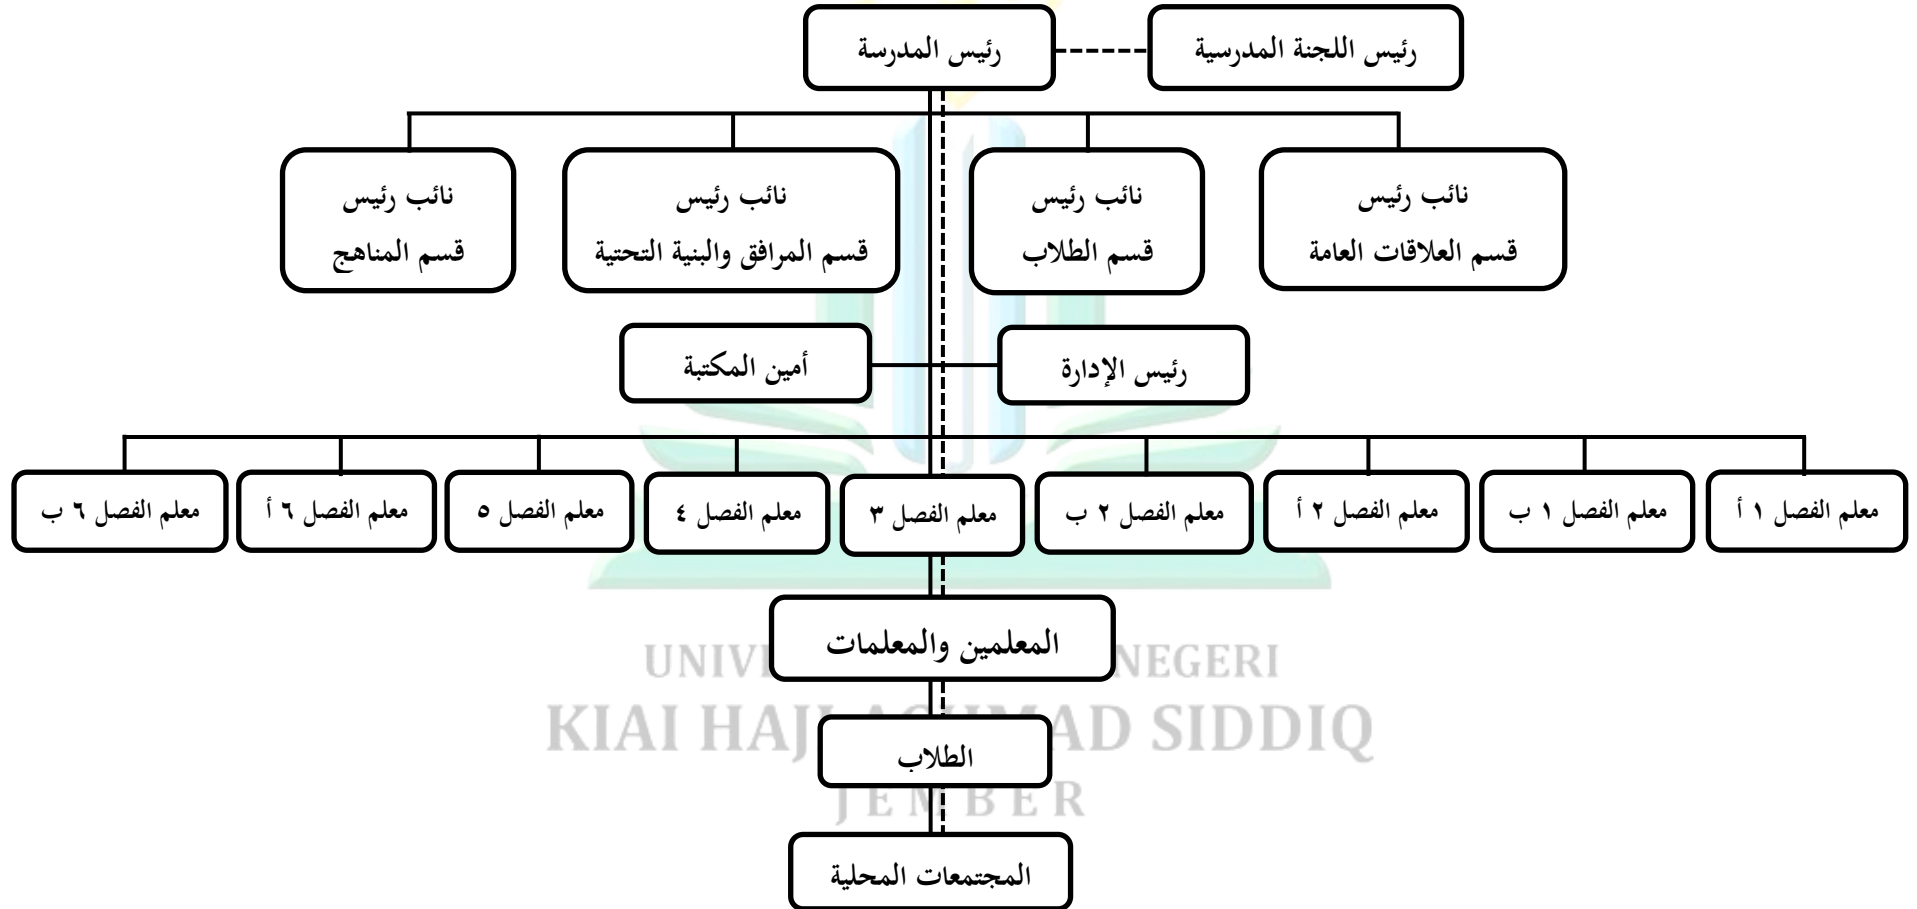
رئيس اللجنة المدرسية

رئيس المدرسة

نائب رئيس
قسم العلاقات العامة

نائب رئيس
قسم الطلاب

نائب رئيس
قسم المرافق والبنية التحتية

نائب رئيس
قسم المناهج

رئيس الإدارة

أمين المكتبة

معلم الفصل ١ أ

معلم الفصل ١ ب

معلم الفصل ٢ أ

معلم الفصل ٢ ب

معلم الفصل ٣

معلم الفصل ٤

معلم الفصل ٥

معلم الفصل ٦ أ

معلم الفصل ٦ ب

UNIV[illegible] NEGERI
KIAI HAJI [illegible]AD SIDDIQ
JEMBER

المعلمين والمعلمات

الطلاب

المجتمعات المحلية